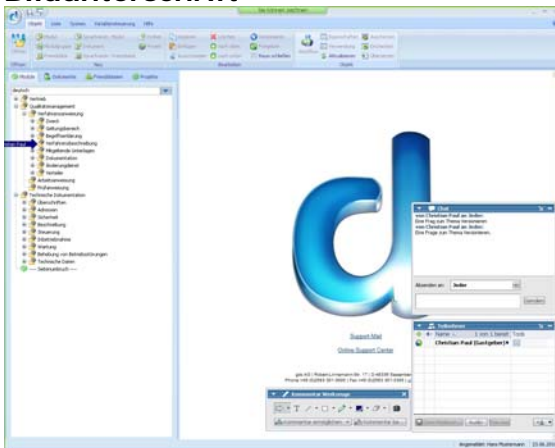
Start Liste System Verfahrensweisung Hilfe

Module Dokumente Präsentationen Projekte

Deutsch

Vertrieb
Qualitätsmanagement
Verfahrensanweisung
Zweck
Geltungsbereich
Begriffserklärung
Verfahrensbeschreibung
Mitgeltende Unterlagen
Dokumentation
Änderungsdienst
Verteiler
Arbeitsanweisung
Prüfanweisung
Technische Dokumentation
Überschriften
Adressen
Sicherheit
Beschreibung
Steuerung
Inbetriebnahme
Wartung
Behebung von Betriebsstörungen
Technische Daten
Sebmusterbuch

Chat
von Christian Paul an Jeden:
Eine Frage zum Thema Versionen
von Christian Paul an Jeden:
Eine Frage zum Thema Versionen

Absenden an: Jeden
Senden

Teilnehmer
Name 1 von 1 Namen Tools
Christian Paul (Gastgeber)

Support Mail
Online Support Center

Kommentar Werkzeuge

Angemeldet: Hans Mustermann